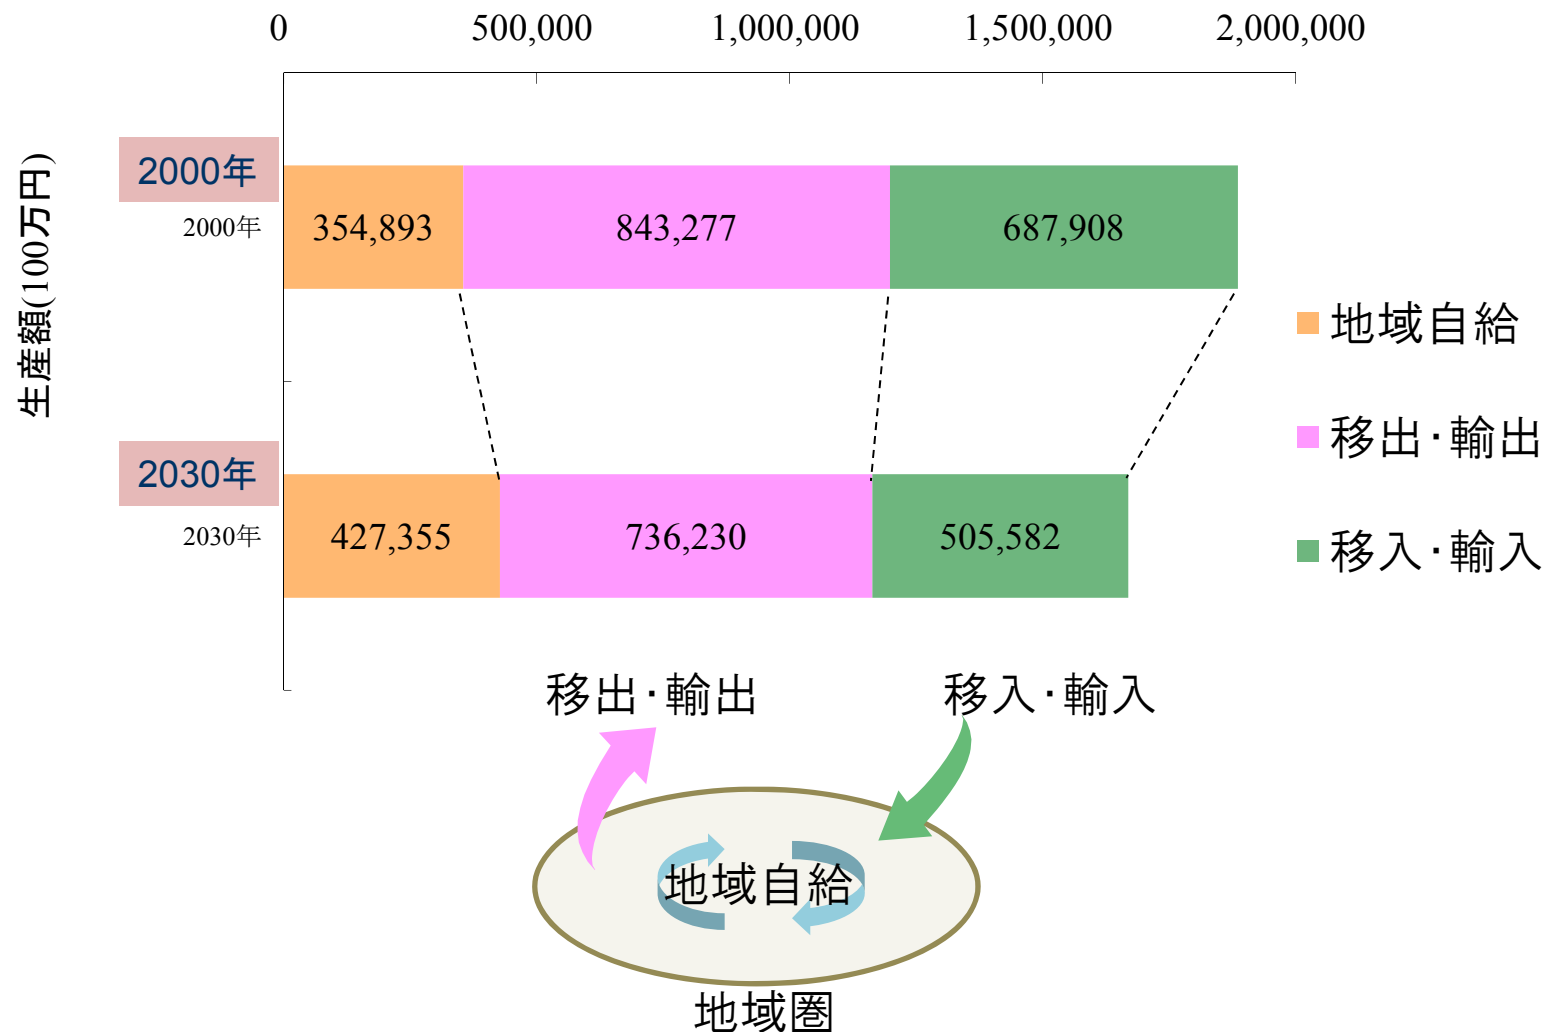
0
500,000
1,000,000
1,500,000
2,000,000

生産額(100万円)

2000年
2000年
354,893
843,277
687,908

2030年
2030年
427,355
736,230
505,582

地域自給
移出･輸出
移入･輸入

移出･輸出
移入･輸入
地域自給
地域圏